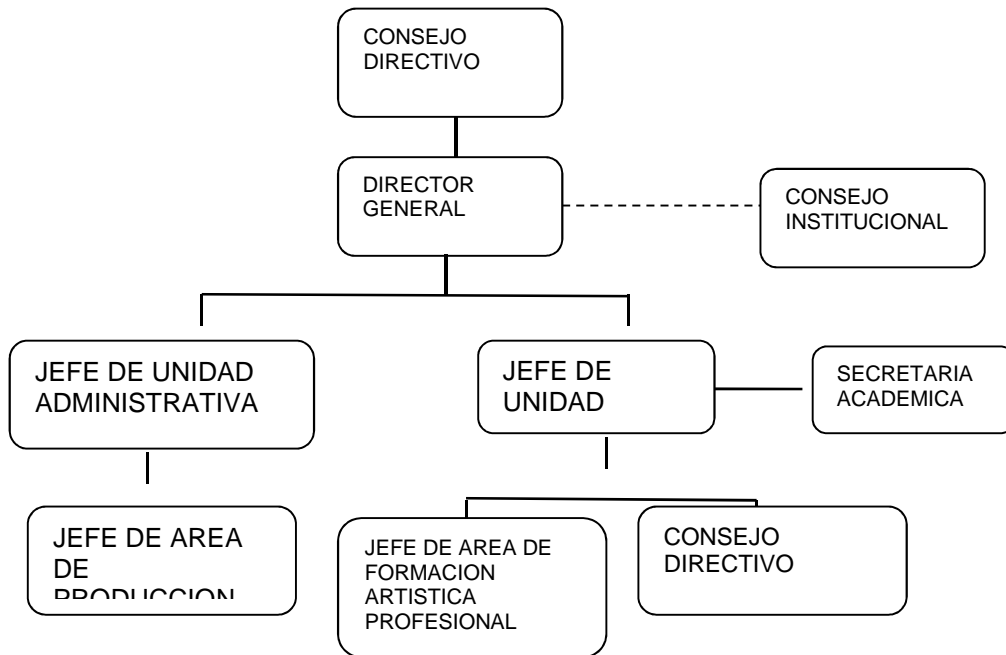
CONSEJO DIRECTIVO

DIRECTOR GENERAL

CONSEJO INSTITUCIONAL

JEFE DE UNIDAD ADMINISTRATIVA

JEFE DE UNIDAD

SECRETARIA ACADEMICA

JEFE DE AREA DE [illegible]

JEFE DE AREA DE FORMACION ARTISTICA PROFESIONAL

CONSEJO DIRECTIVO